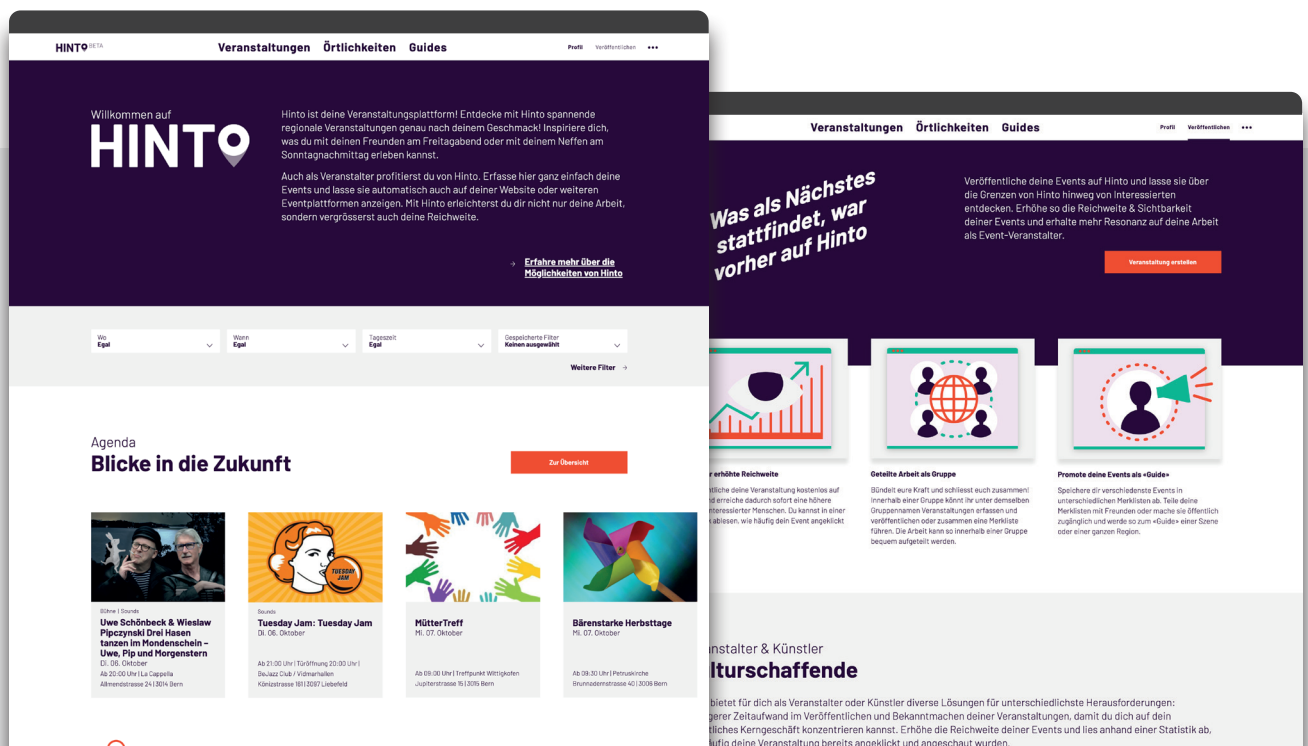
HINTO BETA

Veranstaltungen Örtlichkeiten Guides

Profil Veröffentlichen •••

Willkommen auf

HINTO

Hinto ist deine Veranstaltungsplattform! Entdecke mit Hinto spannende regionale Veranstaltungen genau nach deinem Geschmack! Inspiriere dich, was du mit deinen Freunden am Freitagabend oder mit deinem Neffen am Sonntagnachmittag erleben kannst.

Auch als Veranstalter profitierst du von Hinto. Erfasse hier ganz einfach deine Events und lasse sie automatisch auch auf deiner Website oder weiteren Eventplattformen anzeigen. Mit Hinto erleichterst du dir nicht nur deine Arbeit, sondern vergrösserst auch deine Reichweite.

Erfahre mehr über die Möglichkeiten von Hinto

Wo Egal

Wann Egal

Tageszeit Egal

Gespeicherte Filter Keinen ausgewählt

Weitere Filter

Agenda

Blicke in die Zukunft

Zur Übersicht

Bühne | Sounds

Uwe Schönbeck & Wieslaw Pipczynski Drei Hasen tanzen im Mondenschein – Uwe, Pip und Morgenstern

Di. 06. Oktober

Ab 20:00 Uhr | La Cappella

Allmendstrasse 24 | 3014 Bern

Sounds

Tuesday Jam: Tuesday Jam

Di. 06. Oktober

TUESDAY JAM

Ab 21:00 Uhr | Türöffnung 20:00 Uhr | BeJazz Club / Vidmarhallen

Könizstrasse 161 | 3097 Liebefeld

MütterTreff

Mi. 07. Oktober

Ab 09:00 Uhr | Treffpunkt Wittigkofen

Jupiterstrasse 15 | 3015 Bern

Bärenstarke Herbsttage

Mi. 07. Oktober

Ab 09:30 Uhr | Petruskirche

Brunnadernstrasse 40 | 3006 Bern

Veranstaltungen Örtlichkeiten Guides

Profil Veröffentlichen •••

Was als Nächstes stattfindet, war vorher auf Hinto

Veröffentliche deine Events auf Hinto und lasse sie über die Grenzen von Hinto hinweg von Interessierten entdecken. Erhöhe so die Reichweite & Sichtbarkeit deiner Events und erhalte mehr Resonanz auf deine Arbeit als Event-Veranstalter.

Veranstaltung erstellen

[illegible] erhöhte Reichweite

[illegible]ntliche deine Veranstaltung kostenlos auf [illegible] erreiche dadurch sofort eine höhere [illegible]nteressierter Menschen. Du kannst in einer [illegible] ablesen, wie häufig dein Event angeklickt

Geteilte Arbeit als Gruppe

Bündelt eure Kraft und schliesst euch zusammen! Innerhalb einer Gruppe könnt ihr unter demselben Gruppennamen Veranstaltungen erfassen und veröffentlichen oder zusammen eine Merkliste führen. Die Arbeit kann so innerhalb einer Gruppe bequem aufgeteilt werden.

Promote deine Events als «Guide»

Speichere dir verschiedenste Events in unterschiedlichen Merklisten ab. Teile deine Merklisten mit Freunden oder mache sie öffentlich zugänglich und werde so zum «Guide» einer Szene oder einer ganzen Region.

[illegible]nstalter & Künstler

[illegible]lturschaffende

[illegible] bietet für dich als Veranstalter oder Künstler diverse Lösungen für unterschiedlichste Herausforderungen: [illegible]gerer Zeitaufwand im Veröffentlichen und Bekanntmachen deiner Veranstaltungen, damit du dich auf dein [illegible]tliches Kerngeschäft konzentrieren kannst. Erhöhe die Reichweite deiner Events und lies anhand einer Statistik ab, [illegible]ufig deine Veranstaltung bereits angeklickt und angeschaut wurden.